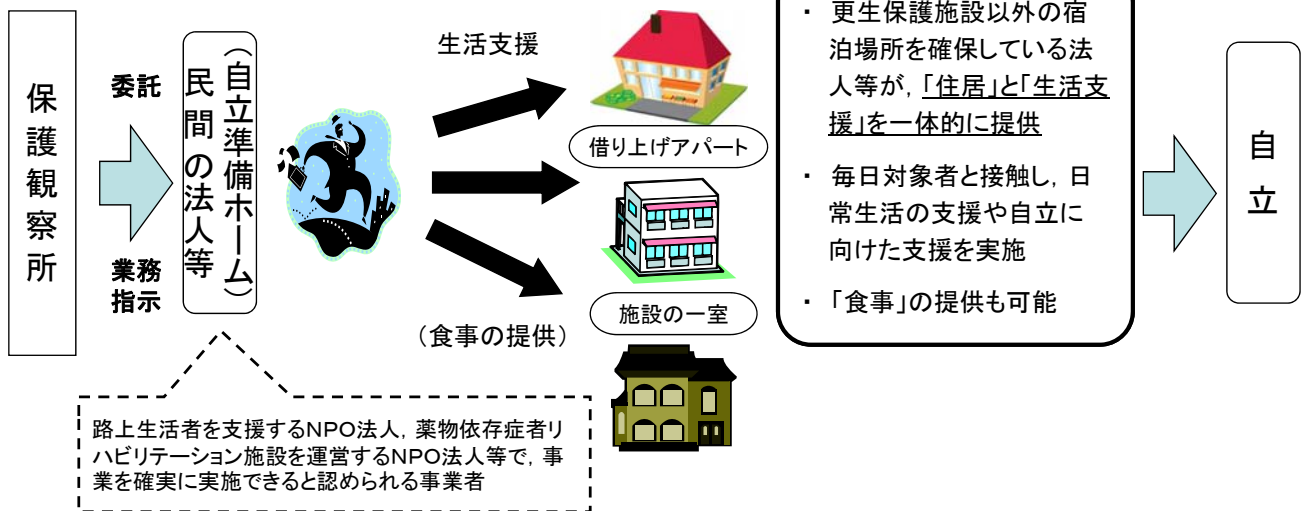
保護観察所

委託

業務指示

民間の法人等
（自立準備ホーム）

生活支援

（食事の提供）

借り上げアパート

施設の一室

・ 更生保護施設以外の宿泊場所を確保している法人等が，「住居」と「生活支援」を一体的に提供

・ 毎日対象者と接触し，日常生活の支援や自立に向けた支援を実施

・ 「食事」の提供も可能

自立

路上生活者を支援するNPO法人，薬物依存症者リハビリテーション施設を運営するNPO法人等で，事業を確実に実施できると認められる事業者